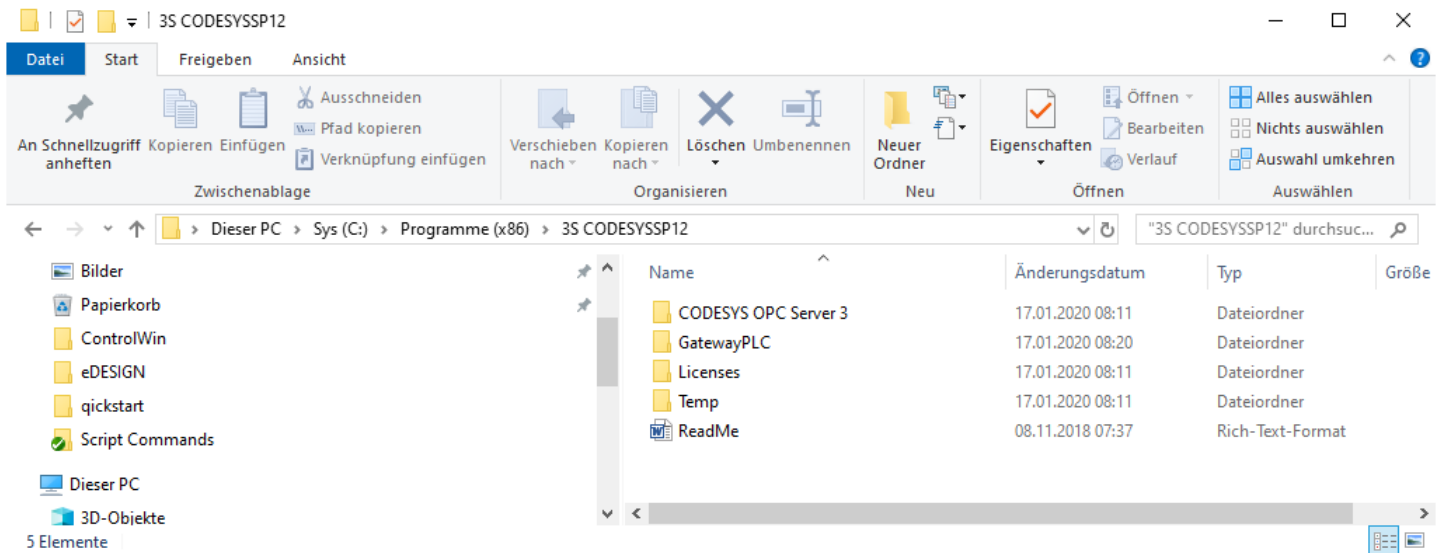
3S CODESYSSP12

Datei | Start | Freigeben | Ansicht

An Schnellzugriff anheften | Kopieren | Einfügen | Ausschneiden | Pfad kopieren | Verknüpfung einfügen
Zwischenablage

Verschieben nach | Kopieren nach | Löschen | Umbenennen
Organisieren

Neuer Ordner
Neu

Eigenschaften | Öffnen | Bearbeiten | Verlauf
Öffnen

Alles auswählen | Nichts auswählen | Auswahl umkehren
Auswählen

Dieser PC > Sys (C:) > Programme (x86) > 3S CODESYSSP12

"3S CODESYSSP12" durchsuc...

Bilder
Papierkorb
ControlWin
eDESIGN
qickstart
Script Commands

Dieser PC
3D-Objekte

| Name | Änderungsdatum | Typ | Größe |
|---|---|---|---|
| CODESYS OPC Server 3 | 17.01.2020 08:11 | Dateiordner | |
| GatewayPLC | 17.01.2020 08:20 | Dateiordner | |
| Licenses | 17.01.2020 08:11 | Dateiordner | |
| Temp | 17.01.2020 08:11 | Dateiordner | |
| ReadMe | 08.11.2018 07:37 | Rich-Text-Format | |

5 Elemente